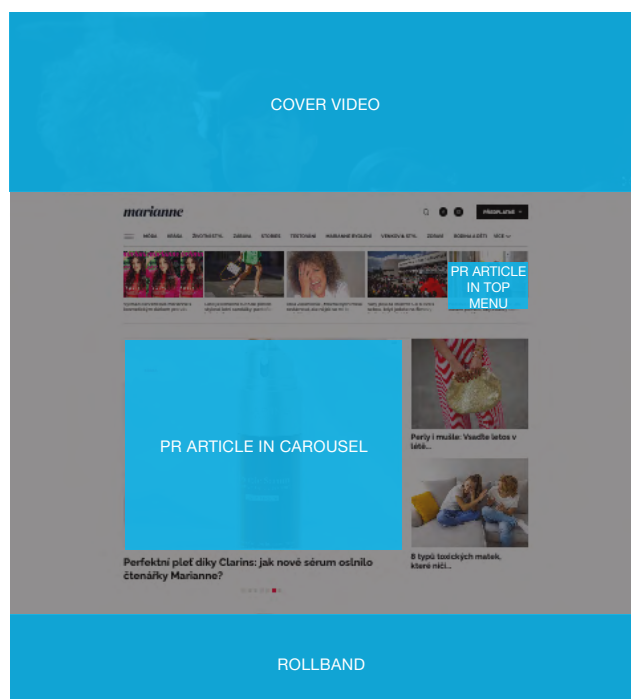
COVER VIDEO

marianne

PŘEDPLATNÉ

MÓDA KRÁSA ŽIVOTNÍ STYL ZDRAVÍ STORIES TESTOVÁNÍ MARIANNE BYDLENÍ VZTAHY & SEX ZDRAVÍ RODINA A DĚTI VÍCE

PR ARTICLE IN TOP MENU

PR ARTICLE IN CAROUSEL

Perly i mušle: Vsaďte letos v létě...

8 typů toxických matek, které ničí...

Perfektní pleť díky Clarins: jak nové sérum oslnilo čtenářky Marianne?

ROLLBAND